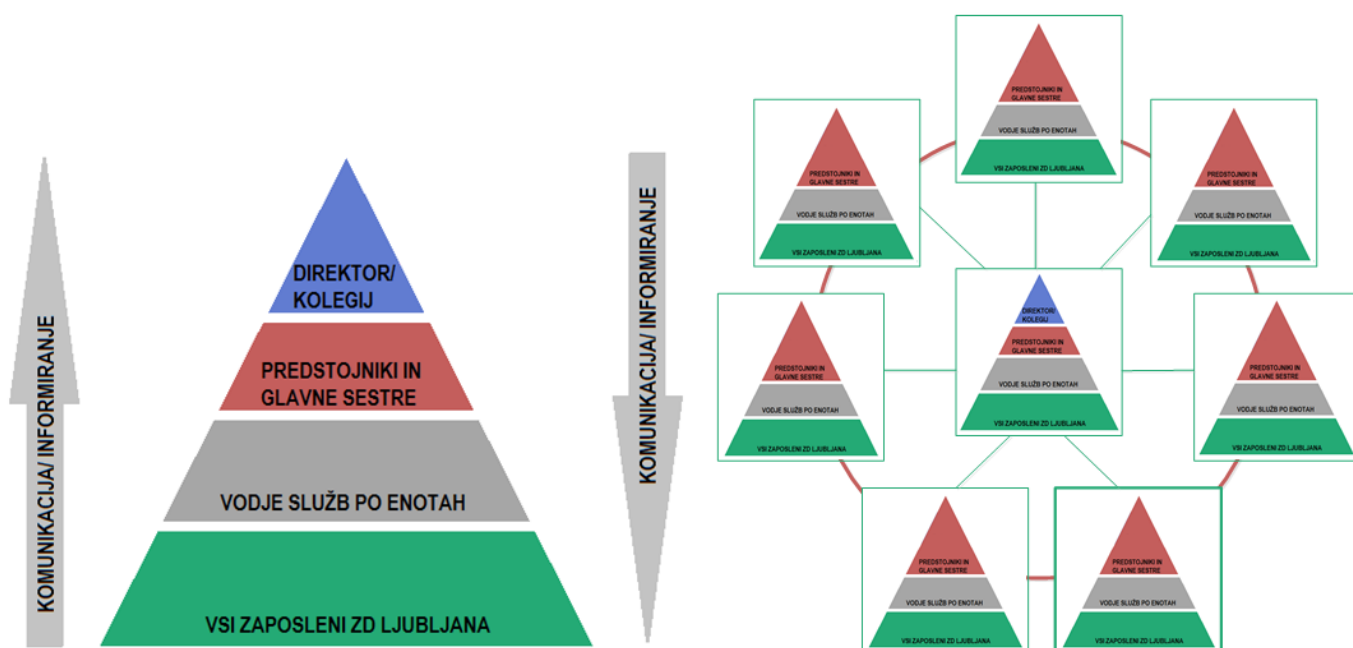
KOMUNIKACIJA/ INFORMIRANJE

DIREKTOR/ KOLEGIJ

PREDSTOJNIKI IN GLAVNE SESTRE

VODJE SLUŽB PO ENOTAH

VSI ZAPOSLENI ZD LJUBLJANA

KOMUNIKACIJA/ INFORMIRANJE

PREDSTOJNIKI IN GLAVNE SESTRE
VODJE SLUŽB PO ENOTAH
VSI ZAPOSLENI ZD LJUBLJANA

PREDSTOJNIKI IN GLAVNE SESTRE
VODJE SLUŽB PO ENOTAH
VSI ZAPOSLENI ZD LJUBLJANA

PREDSTOJNIKI IN GLAVNE SESTRE
VODJE SLUŽB PO ENOTAH
VSI ZAPOSLENI ZD LJUBLJANA

PREDSTOJNIKI IN GLAVNE SESTRE
VODJE SLUŽB PO ENOTAH
VSI ZAPOSLENI ZD LJUBLJANA

DIREKTOR/ KOLEGIJ
PREDSTOJNIKI IN GLAVNE SESTRE
VODJE SLUŽB PO ENOTAH
VSI ZAPOSLENI ZD LJUBLJANA

PREDSTOJNIKI IN GLAVNE SESTRE
VODJE SLUŽB PO ENOTAH
VSI ZAPOSLENI ZD LJUBLJANA

PREDSTOJNIKI IN GLAVNE SESTRE
VODJE SLUŽB PO ENOTAH
VSI ZAPOSLENI ZD LJUBLJANA

PREDSTOJNIKI IN GLAVNE SESTRE
VODJE SLUŽB PO ENOTAH
VSI ZAPOSLENI ZD LJUBLJANA